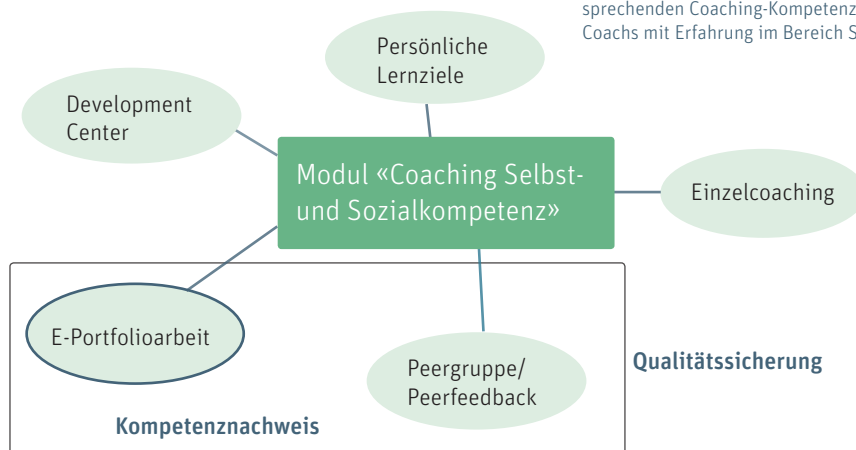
sprechenden Coaching-Kompetenz
Coachs mit Erfahrung im Bereich S

Persönliche Lernziele

Development Center

Modul «Coaching Selbst- und Sozialkompetenz»

Einzelcoaching

E-Portfolioarbeit

Peergruppe/ Peerfeedback

Qualitätssicherung

Kompetenznachweis